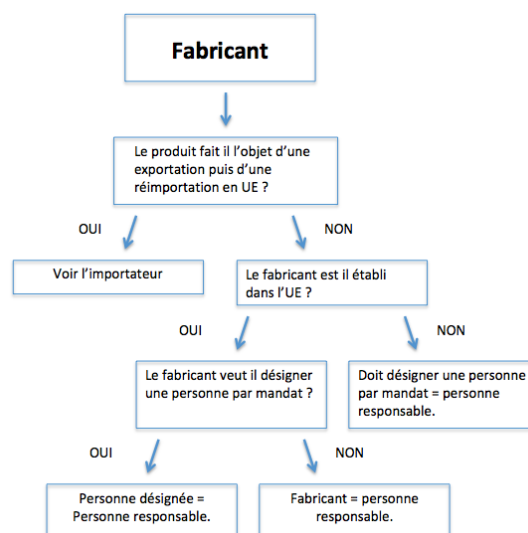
Fabricant

Le produit fait il l'objet d'une exportation puis d'une réimportation en UE ?

OUI

NON

Voir l'importateur

Le fabricant est il établi dans l'UE ?

OUI

NON

Le fabricant veut il désigner une personne par mandat ?

Doit désigner une personne par mandat = personne responsable.

OUI

NON

Personne désignée = Personne responsable.

Fabricant = personne responsable.